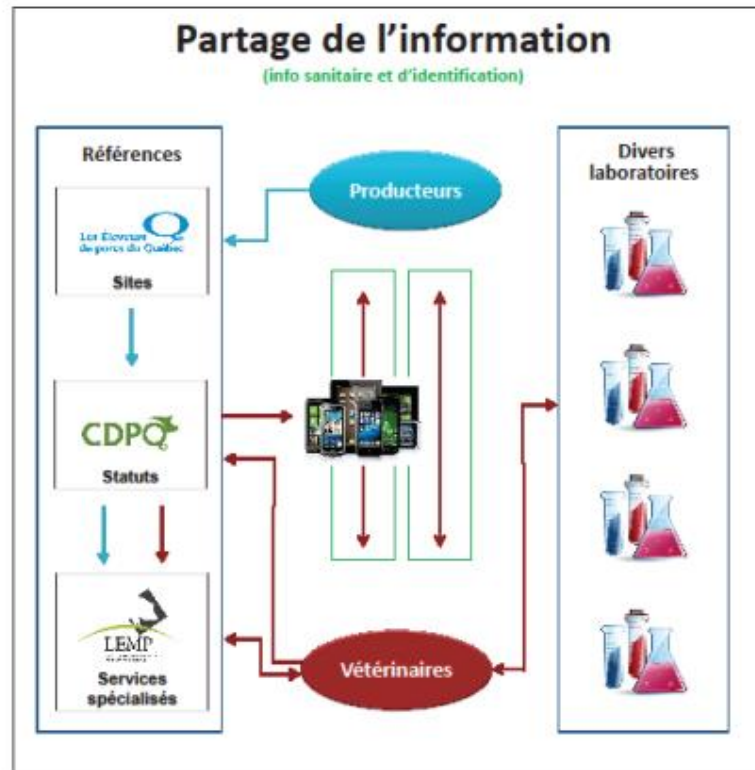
Partage de l'information

(info sanitaire et d'identification)

Références

Les Éleveurs de porcs du Québec

Sites

CDPQ

Statuts

LEMP

Services spécialisés

Producteurs

Vétérinaires

Divers laboratoires